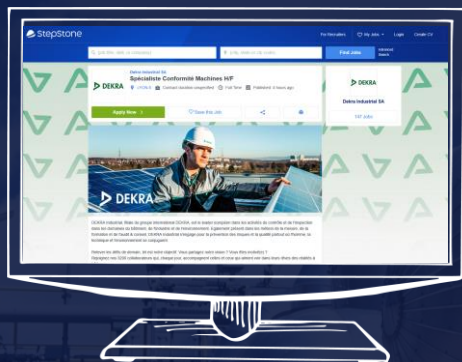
stepstone

For Recruiters | My Jobs | Login | Create CV

job title, skill, or company | city, region or zip codes | Find Jobs | Advanced Search

Dekra Industrial SA
Spécialiste Conformité Machines H/F

DEKRA

LYON 6 | Contract duration unspecified | Full Time | Published: 5 hours ago

Apply Now | Save this Job

DEKRA

DEKRA

Dekra Industrial SA

197 Jobs

DEKRA Industrial, filiale du groupe international DEKRA, est le leader européen dans les activités de contrôle et de l'inspection dans les domaines du bâtiment, de l'industrie et de l'environnement. Également présent dans les métiers de la mesure, de la formation et de l'audit & conseil, DEKRA Industrial s'engage pour la prévention des risques et la qualité portant sur l'Homme, la technique et l'environnement au quotidien.

Relevez les défis de demain, ils ont votre objectif. Vous partagez notre vision ? Vous êtes motivé(e) ?
Rejoignez nos 5200 collaborateurs qui, chaque jour, accompagnent celles et ceux qui veulent être dans leurs choix des réalités à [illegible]